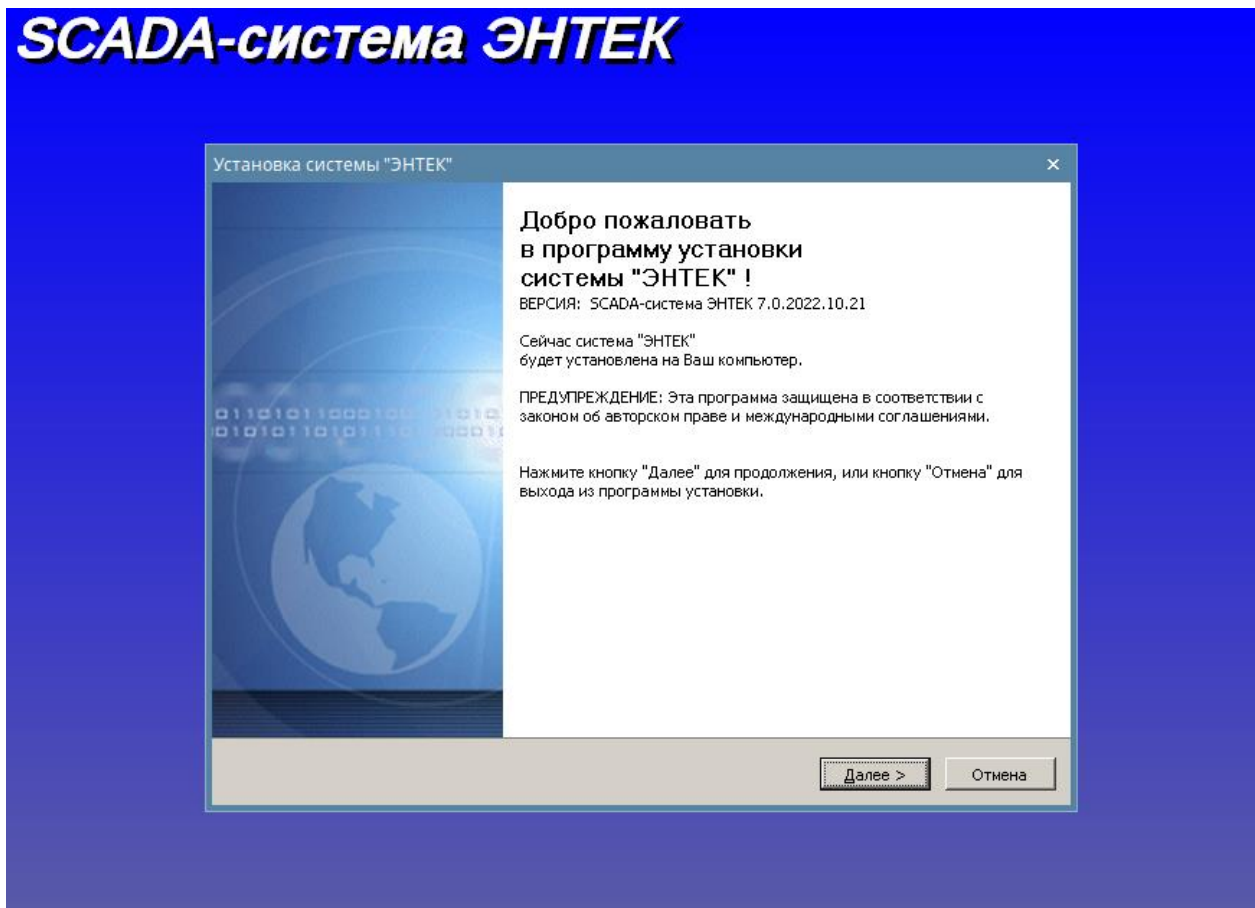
SCADA-система ЭНТЕК

Установка системы "ЭНТЕК"

×

Добро пожаловать в программу установки системы "ЭНТЕК" !

ВЕРСИЯ: SCADA-система ЭНТЕК 7.0.2022.10.21

Сейчас система "ЭНТЕК" будет установлена на Ваш компьютер.

ПРЕДУПРЕЖДЕНИЕ: Эта программа защищена в соответствии с законом об авторском праве и международными соглашениями.

Нажмите кнопку "Далее" для продолжения, или кнопку "Отмена" для выхода из программы установки.

Далее >

Отмена